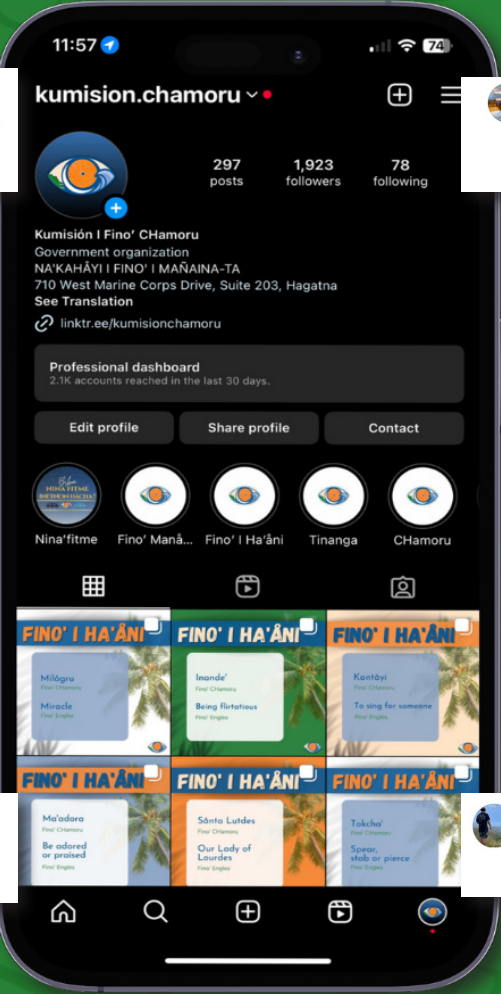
11:57

74

kumision.chamoru

297
posts

1,923
followers

78
following

Kumisión I Fino' CHamoru
Government organization
NA'KAHÅYI I FINO' I MAÑAINA-TA
710 West Marine Corps Drive, Suite 203, Hagatna
See Translation

linktr.ee/kumisionchamoru

Professional dashboard
2.1K accounts reached in the last 30 days.

Edit profile

Share profile

Contact

Nina'fitme

Fino' Manå...

Fino' I Ha'åni

Tinanga

CHamoru

FINO' I HA'ÅNI
Milågru
Fino' CHamoru
Miracle
Fino' Englis

FINO' I HA'ÅNI
Inande'
Fino' CHamoru
Being flirtatious
Fino' Englis

FINO' I HA'ÅNI
Kantåyi
Fino' CHamoru
To sing for someone
Fino' Englis

FINO' I HA'ÅNI
Ma'adora
Fino' CHamoru
Be adored or praised
Fino' Englis

FINO' I HA'ÅNI
Sånta Ludes
Fino' CHamoru
Our Lady of Lourdes
Fino' Englis

FINO' I HA'ÅNI
Tokcha'
Fino' CHamoru
Spear, stab or pierce
Fino' Englis